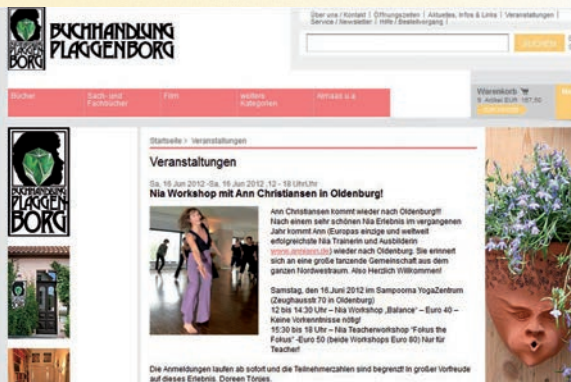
BUCHHANDLUNG PLAGGENBORG

Über uns / Kontakt | Öffnungszeiten | Aktuelles, Infos & Links | Veranstaltungen | Service / Newsletter | Hilfe / Bestellvorgang |

SUCHEN

Bücher | Sach- und Fachbücher | Film | weitere Kategorien | Artikel u.a.

Warenkorb
9 Artikel EUR 157,50

BUCHHANDLUNG PLAGGENBORG

Startseite > Veranstaltungen

Veranstaltungen

Sa, 16 Jun 2012 -Sa, 16 Jun 2012 , 12 - 18 Uhr Uhr
Nia Workshop mit Ann Christiansen in Oldenburg!

Ann Christiansen kommt wieder nach Oldenburg!!! Nach einem sehr schönen Nia Erlebnis im vergangenen Jahr kommt Ann (Europas einzige und weltweit erfolgreichste Nia Trainerin und Ausbilderin www.anniann.dk) wieder nach Oldenburg. Sie erinnert sich an eine große tanzende Gemeinschaft aus dem ganzen Nordwestraum. Also Herzlich Willkommen!

Samstag, den 16.Juni 2012 im Sampoorna YogaZentrum (Zeughausstr 70 in Oldenburg)
12 bis 14:30 Uhr – Nia Workshop „Balance" – Euro 40 – Keine Vorkenntnisse nötig!
15:30 bis 18 Uhr – Nia Teacherworkshop "Fokus the Folus" -Euro 50 (beide Workshops Euro 80) Nur für Teacher!

Die Anmeldungen laufen ab sofort und die Teilnehmerzahlen sind begrenzt! In großer Vorfreude auf dieses Erlebnis. Doreen Tönjes.